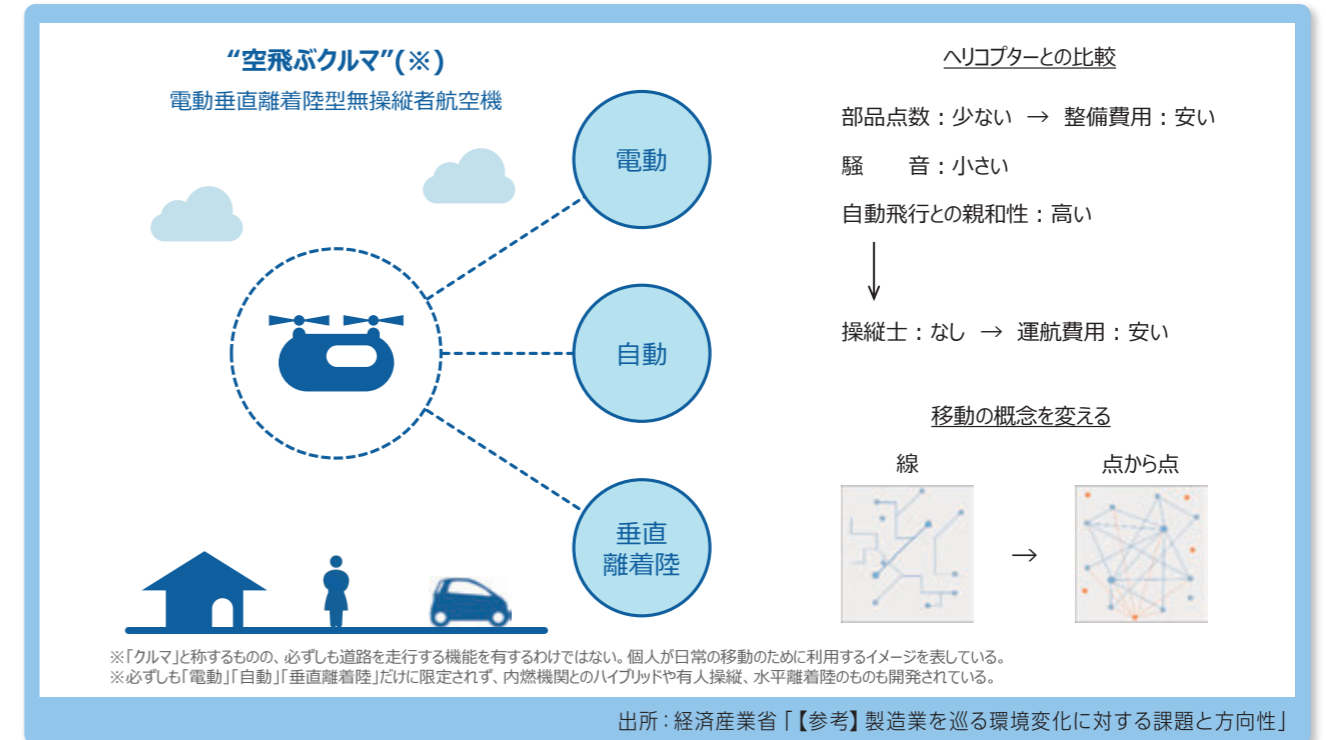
“空飛ぶクルマ”(※)
電動垂直離着陸型無操縦者航空機

電動

自動

垂直
離着陸

ヘリコプターとの比較

部品点数：少ない → 整備費用：安い

騒　音：小さい

自動飛行との親和性：高い

操縦士：なし → 運航費用：安い

移動の概念を変える

線

点から点

→

※「クルマ」と称するものの、必ずしも道路を走行する機能を有するわけではない。個人が日常の移動のために利用するイメージを表している。
※必ずしも「電動」「自動」「垂直離着陸」だけに限定されず、内燃機関とのハイブリッドや有人操縦、水平離着陸のものも開発されている。

出所：経済産業省「【参考】製造業を巡る環境変化に対する課題と方向性」